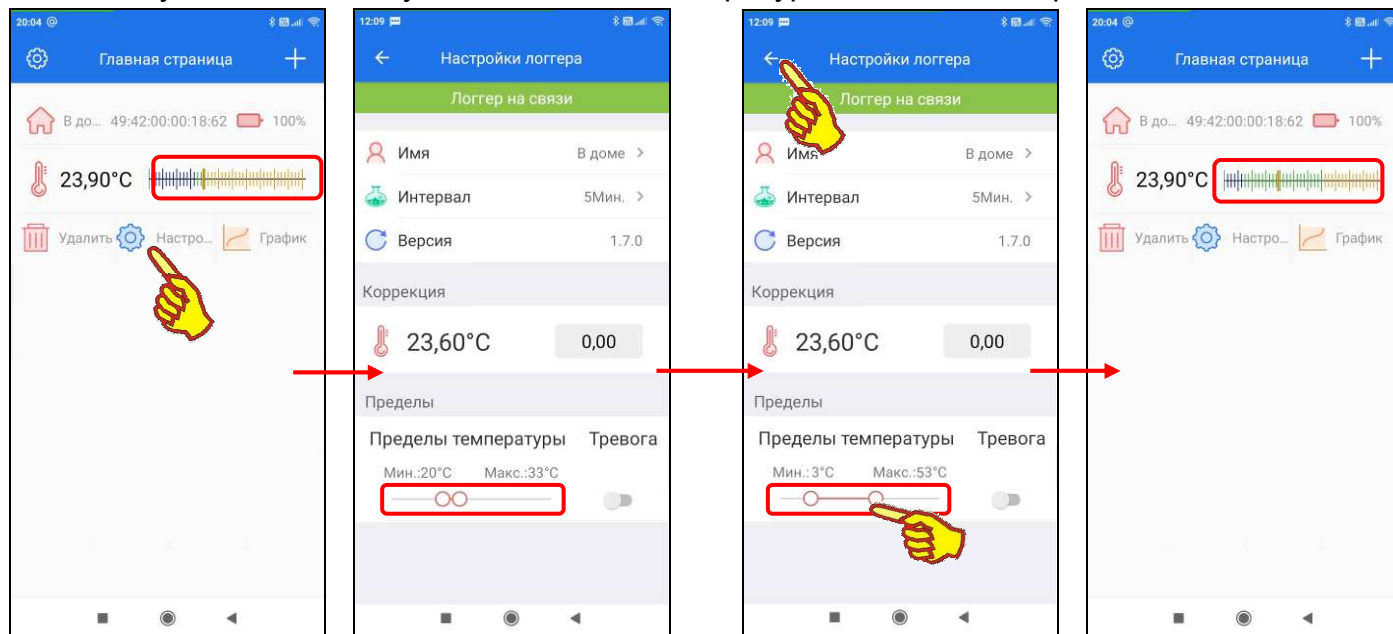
20:04

Главная страница

В до... 49:42:00:00:18:62 100%

23,90°C

Удалить Настро... График

12:09

Настройки логгера

Логгер на связи

Имя В доме >

Интервал 5Мин. >

Версия 1.7.0

Коррекция

23,60°C 0,00

Пределы

Пределы температуры Тревога

Мин.:20°C Макс.:33°C

12:09

Настройки логгера

Логгер на связи

Имя В доме >

Интервал 5Мин. >

Версия 1.7.0

Коррекция

23,60°C 0,00

Пределы

Пределы температуры Тревога

Мин.: 3°C Макс.:53°C

20:04

Главная страница

В до... 49:42:00:00:18:62 100%

23,90°C

Удалить Настро... График